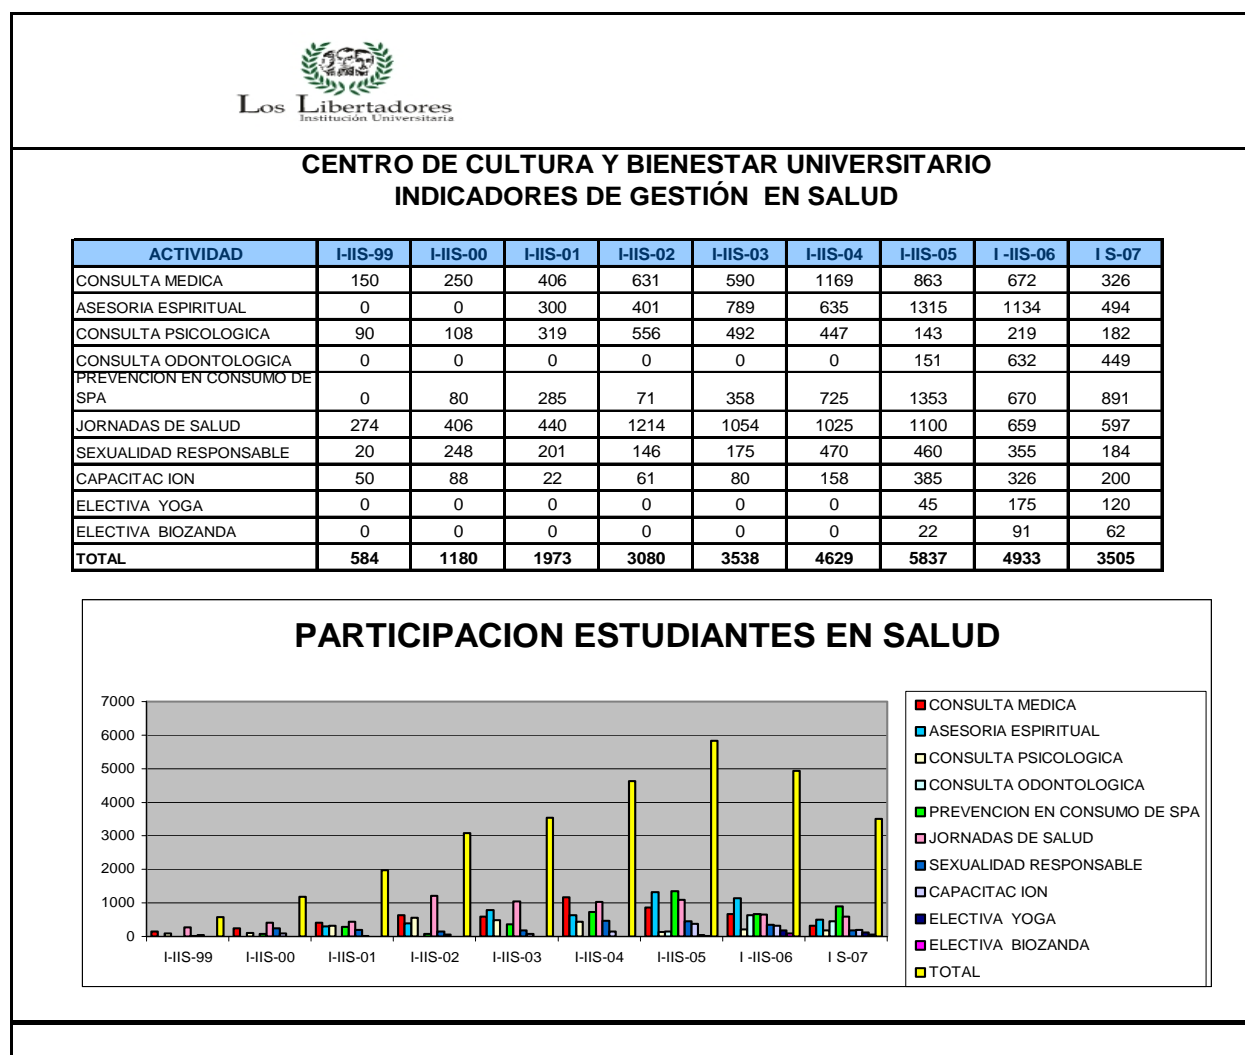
Los Libertadores
Institución Universitaria

CENTRO DE CULTURA Y BIENESTAR UNIVERSITARIO
INDICADORES DE GESTIÓN EN SALUD

| ACTIVIDAD | I-IIS-99 | I-IIS-00 | I-IIS-01 | I-IIS-02 | I-IIS-03 | I-IIS-04 | I-IIS-05 | I -IIS-06 | I S-07 |
|---|---|---|---|---|---|---|---|---|---|
| CONSULTA MEDICA | 150 | 250 | 406 | 631 | 590 | 1169 | 863 | 672 | 326 |
| ASESORIA ESPIRITUAL | 0 | 0 | 300 | 401 | 789 | 635 | 1315 | 1134 | 494 |
| CONSULTA PSICOLOGICA | 90 | 108 | 319 | 556 | 492 | 447 | 143 | 219 | 182 |
| CONSULTA ODONTOLOGICA | 0 | 0 | 0 | 0 | 0 | 0 | 151 | 632 | 449 |
| PREVENCION EN CONSUMO DE SPA | 0 | 80 | 285 | 71 | 358 | 725 | 1353 | 670 | 891 |
| JORNADAS DE SALUD | 274 | 406 | 440 | 1214 | 1054 | 1025 | 1100 | 659 | 597 |
| SEXUALIDAD RESPONSABLE | 20 | 248 | 201 | 146 | 175 | 470 | 460 | 355 | 184 |
| CAPACITAC ION | 50 | 88 | 22 | 61 | 80 | 158 | 385 | 326 | 200 |
| ELECTIVA YOGA | 0 | 0 | 0 | 0 | 0 | 0 | 45 | 175 | 120 |
| ELECTIVA BIOZANDA | 0 | 0 | 0 | 0 | 0 | 0 | 22 | 91 | 62 |
| TOTAL | 584 | 1180 | 1973 | 3080 | 3538 | 4629 | 5837 | 4933 | 3505 |

PARTICIPACION ESTUDIANTES EN SALUD

7000
6000
5000
4000
3000
2000
1000
0

I-IIS-99 I-IIS-00 I-IIS-01 I-IIS-02 I-IIS-03 I-IIS-04 I-IIS-05 I -IIS-06 I S-07

CONSULTA MEDICA
ASESORIA ESPIRITUAL
CONSULTA PSICOLOGICA
CONSULTA ODONTOLOGICA
PREVENCION EN CONSUMO DE SPA
JORNADAS DE SALUD
SEXUALIDAD RESPONSABLE
CAPACITAC ION
ELECTIVA YOGA
ELECTIVA BIOZANDA
TOTAL